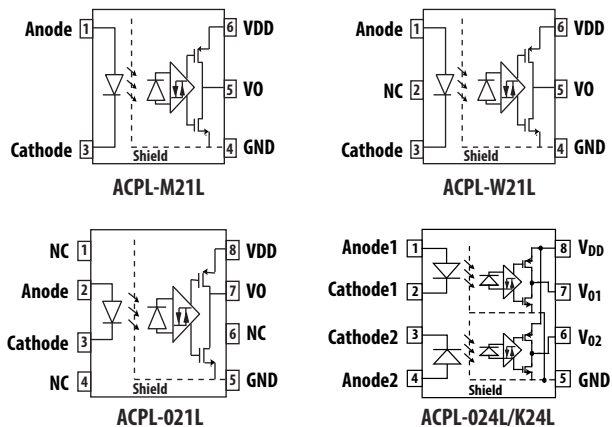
Anode 1
Cathode 3
Shield
6 VDD
5 VO
4 GND
ACPL-M21L

Anode 1
NC 2
Cathode 3
Shield
6 VDD
5 VO
4 GND
ACPL-W21L

NC 1
Anode 2
Cathode 3
NC 4
Shield
8 VDD
7 VO
6 NC
5 GND
ACPL-021L

Anode1 1
Cathode1 2
Cathode2 3
Anode2 4
Shield
8 $V_{DD}$
7 $V_{01}$
6 $V_{02}$
5 GND
ACPL-024L/K24L